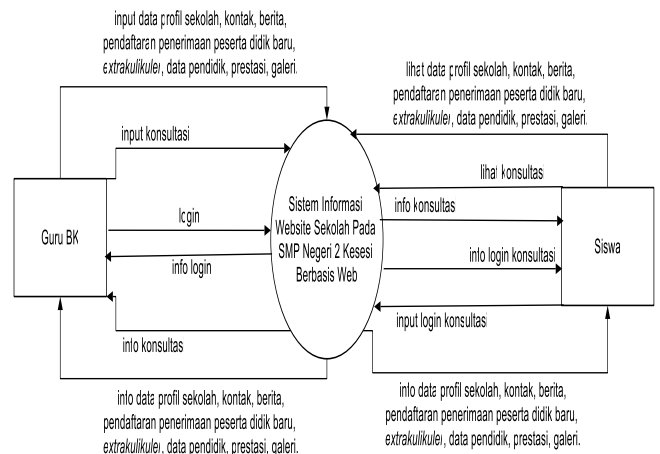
input data profil sekolah, kontak, berita, pendaftaran penerimaan peserta didik baru, extrakulikuler, data pendidik, prestasi, galeri.

lihat data profil sekolah, kontak, berita, pendaftaran penerimaan peserta didik baru, extrakulikuler, data pendidik, prestasi, galeri.

input konsultasi

lihat konsultas

Sistem Informasi Website Sekolah Pada SMP Negeri 2 Kesesi Berbasis Web

login

info konsultas

Guru BK

info login konsultasi

Siswa

info login

input login konsultasi

info konsultas

info data profil sekolah, kontak, berita, pendaftaran penerimaan peserta didik baru, extrakulikuler, data pendidik, prestasi, galeri.

info data profil sekolah, kontak, berita, pendaftaran penerimaan peserta didik baru, extrakulikuler, data pendidik, prestasi, galeri.